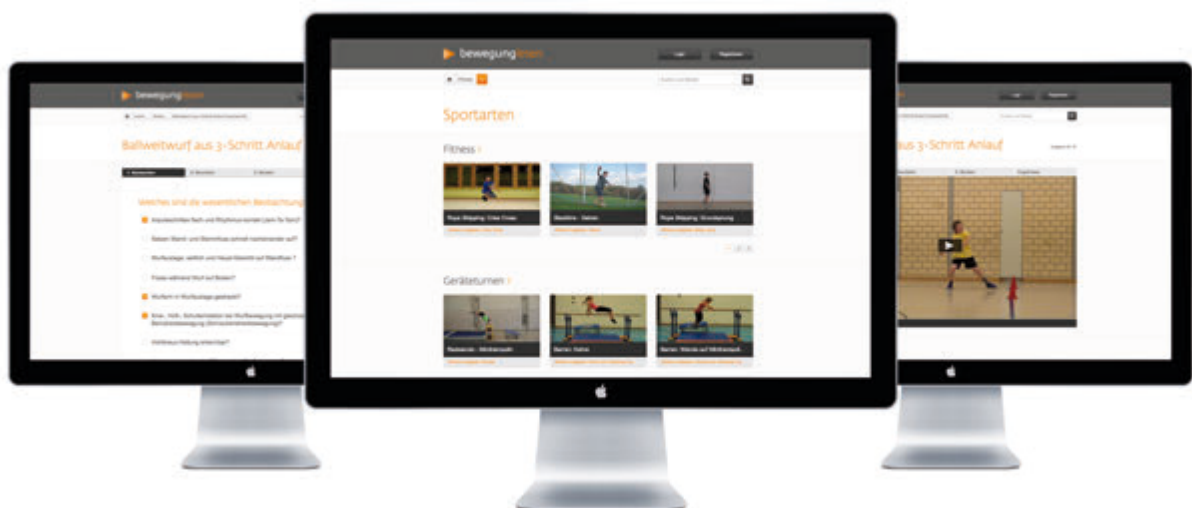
bewegunglesen

Ballweitwurf aus 3-Schritt Anlauf

Welches sind die wesentlichen Beobachtung

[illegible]

bewegunglesen

Login Registrieren

Sportarten

Fitness

Rope Skipping: Criss Cross

Rope Skipping: Grundsprung

Geräteturnen

aus 3-Schritt Anlauf

Login Registrieren